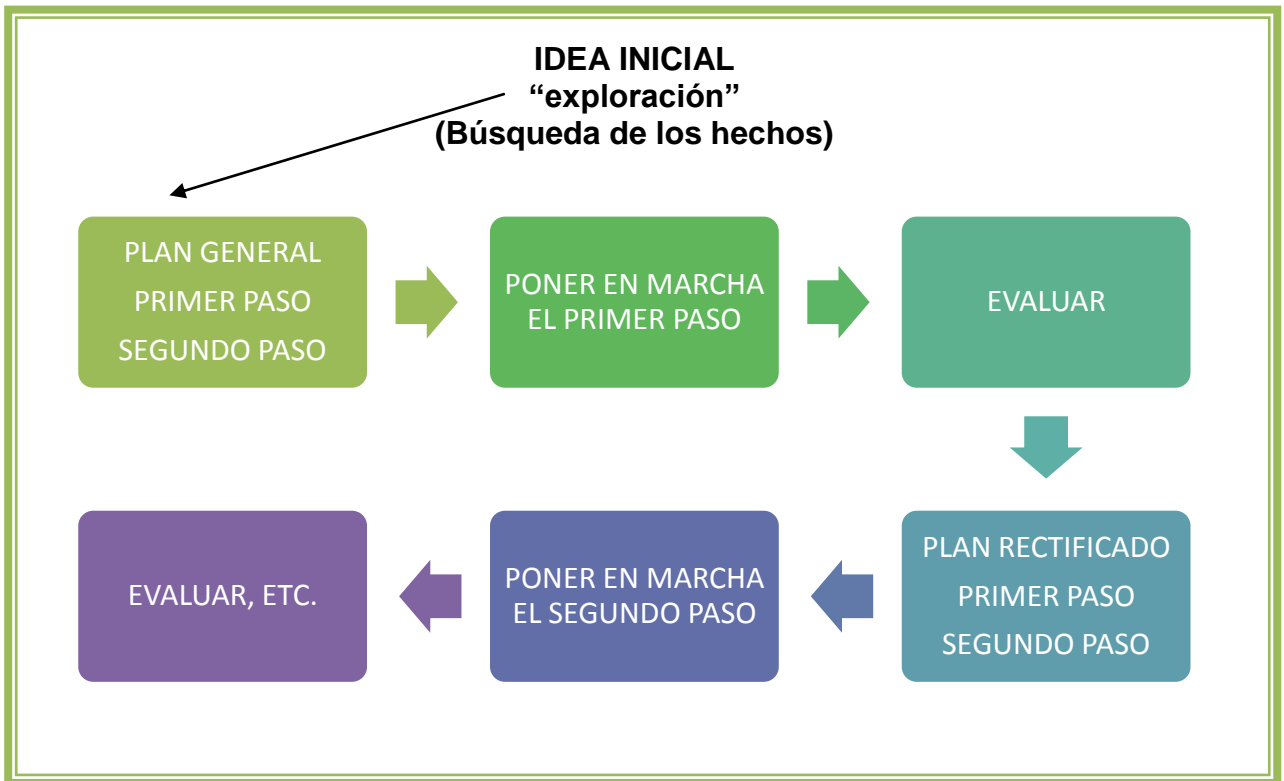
IDEA INICIAL
“exploración”
(Búsqueda de los hechos)

PLAN GENERAL
PRIMER PASO
SEGUNDO PASO

PONER EN MARCHA EL PRIMER PASO

EVALUAR

PLAN RECTIFICADO
PRIMER PASO
SEGUNDO PASO

PONER EN MARCHA EL SEGUNDO PASO

EVALUAR, ETC.